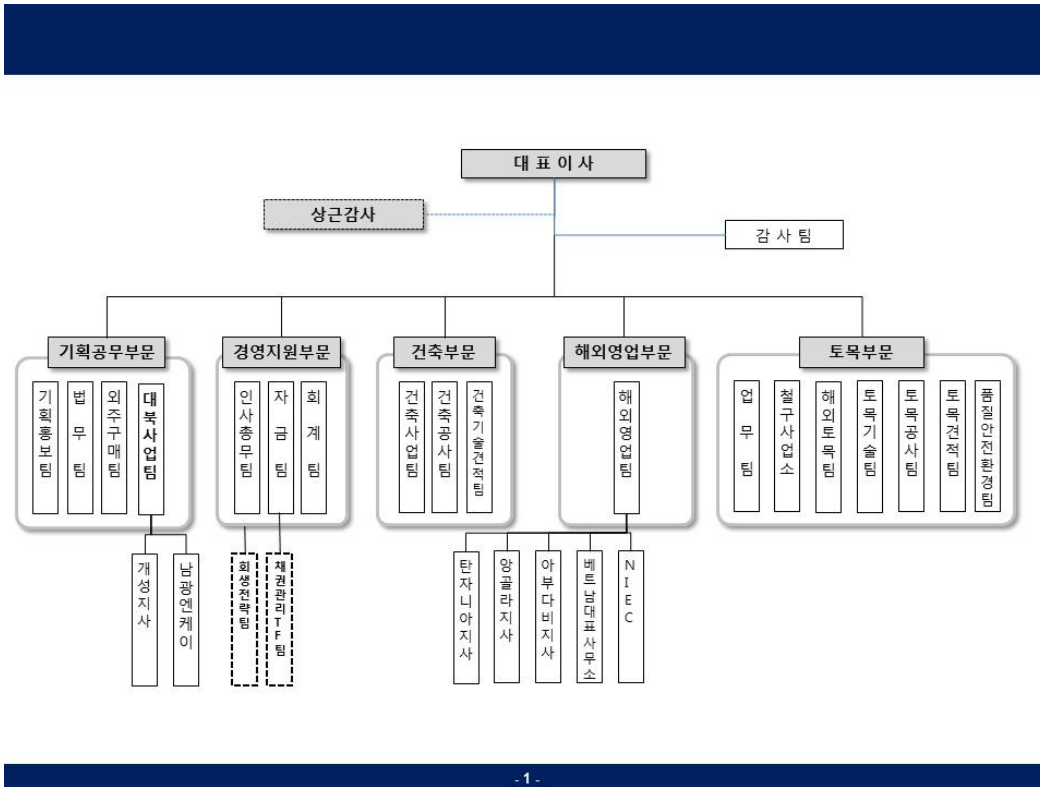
대 표 이 사

상근감사

감 사 팀

기획공무부문

기획홍보팀

법 무 팀

외주구매팀

대북사업팀

개성지사

남광엔케이

경영지원부문

인사총무팀

자 금 팀

회 계 팀

회생전략팀

채권관리TF팀

건축부문

건축사업팀

건축공사팀

건축기술견적팀

해외영업부문

해외영업팀

탄자니아지사

앙골라지사

아부다비지사

베트남대표사무소

NIEC

토목부문

업 무 팀

철구사업소

해외토목팀

토목기술팀

토목공사팀

토목견적팀

품질안전환경팀

- 1 -